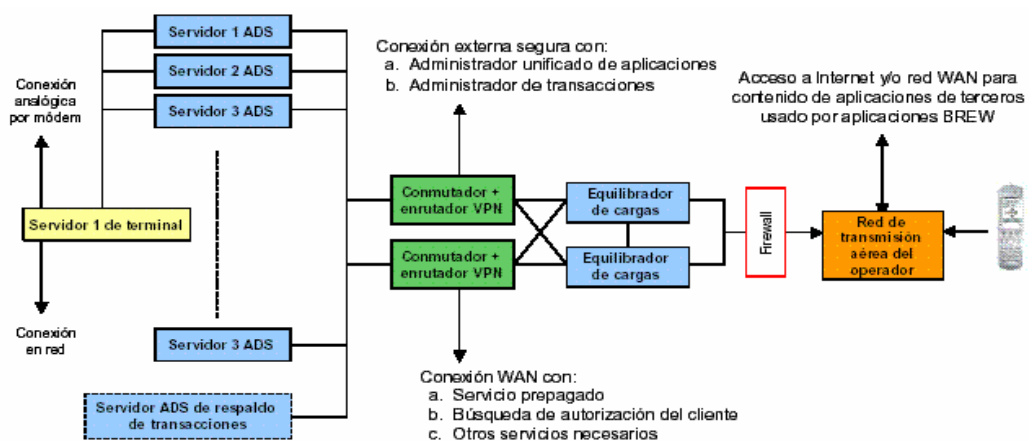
Servidor 1 ADS
Servidor 2 ADS
Servidor 3 ADS
Servidor 3 ADS
Servidor ADS de respaldo de transacciones

Conexión analógica por módem

Servidor 1 de terminal

Conexión en red

Conexión externa segura con:
a. Administrador unificado de aplicaciones
b. Administrador de transacciones

Conmutador + enrutador VPN
Conmutador + enrutador VPN

Equilibrador de cargas
Equilibrador de cargas

Conexión WAN con:
a. Servicio prepagado
b. Búsqueda de autorización del cliente
c. Otros servicios necesarios

Firewall

Acceso a Internet y/o red WAN para contenido de aplicaciones de terceros usado por aplicaciones BREW

Red de transmisión aérea del operador